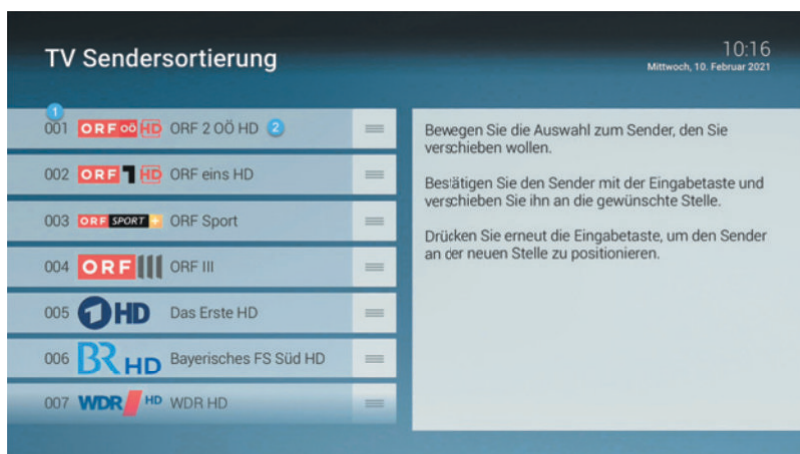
TV Sendersortierung

10:16
Mittwoch, 10. Februar 2021

1

001 ORF OÖ HD ORF 2 OÖ HD 2

002 ORF 1 HD ORF eins HD

003 ORF SPORT + ORF Sport

004 ORF III ORF III

005 1 HD Das Erste HD

006 BR HD Bayerisches FS Süd HD

007 WDR HD WDR HD

Bewegen Sie die Auswahl zum Sender, den Sie verschieben wollen.

Bestätigen Sie den Sender mit der Eingabetaste und verschieben Sie ihn an die gewünschte Stelle.

Drücken Sie erneut die Eingabetaste, um den Sender an der neuen Stelle zu positionieren.